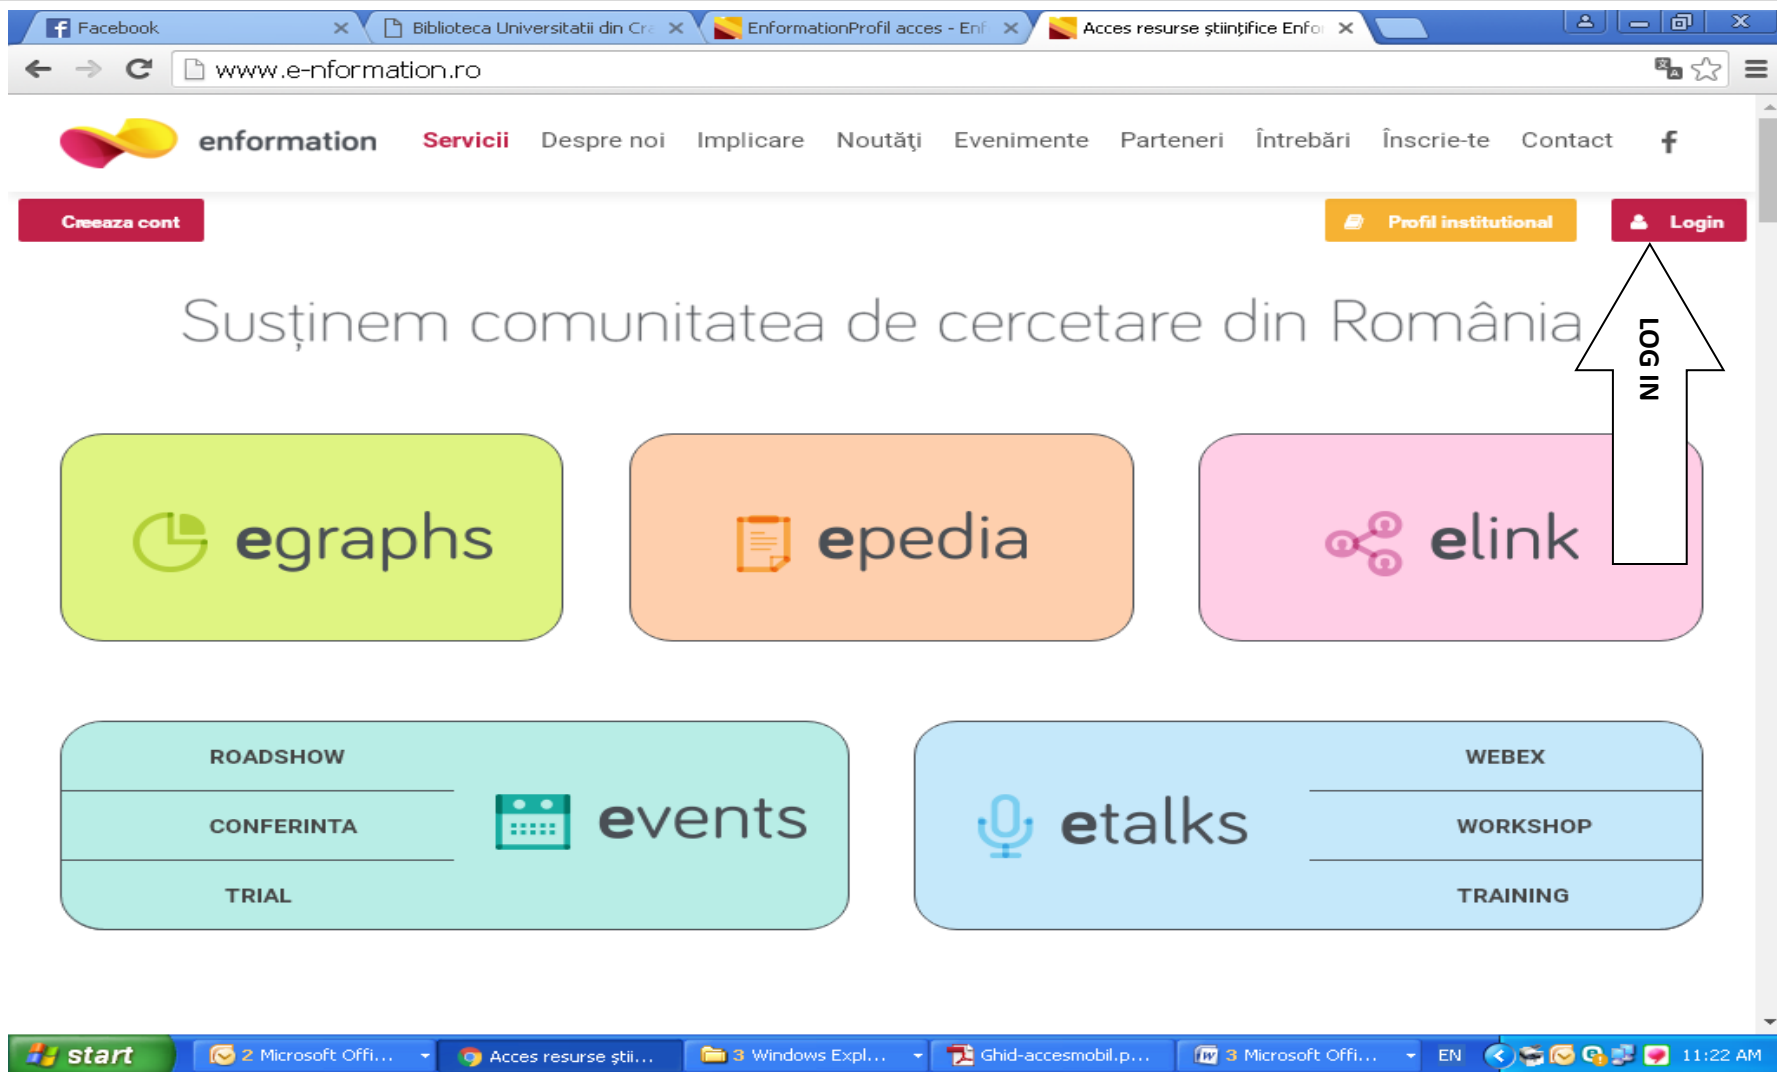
Facebook
Biblioteca Universitatii din Cr
EnformationProfil acces - Enf
Acces resurse ştiinţifice Enfo

www.e-nformation.ro

enformation
Servicii
Despre noi
Implicare
Noutăţi
Evenimente
Parteneri
Întrebări
Înscrie-te
Contact

Creeaza cont
Profil institutional
Login

Susținem comunitatea de cercetare din România

LOG IN

egraphs
epedia
elink

ROADSHOW
CONFERINTA
TRIAL
events

etalks
WEBEX
WORKSHOP
TRAINING

start
2 Microsoft Offi...
Acces resurse ştii...
3 Windows Expl...
Ghid-accesmobil.p...
3 Microsoft Offi...
EN
11:22 AM